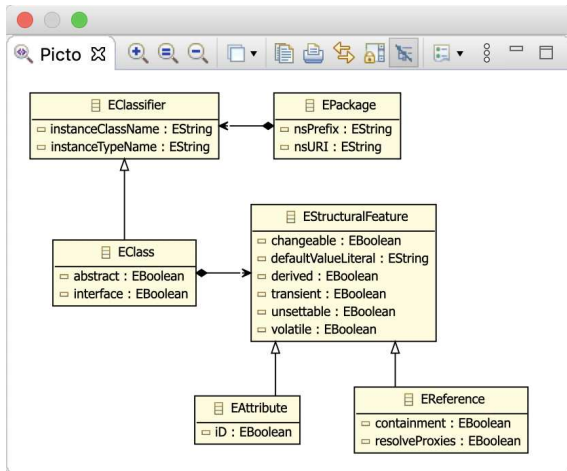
Picto

EClassifier
instanceClassName : EString
instanceTypeName : EString

EPackage
nsPrefix : EString
nsURI : EString

EClass
abstract : EBoolean
interface : EBoolean

EStructuralFeature
changeable : EBoolean
defaultValueLiteral : EString
derived : EBoolean
transient : EBoolean
unsettable : EBoolean
volatile : EBoolean

EAttribute
iD : EBoolean

EReference
containment : EBoolean
resolveProxies : EBoolean